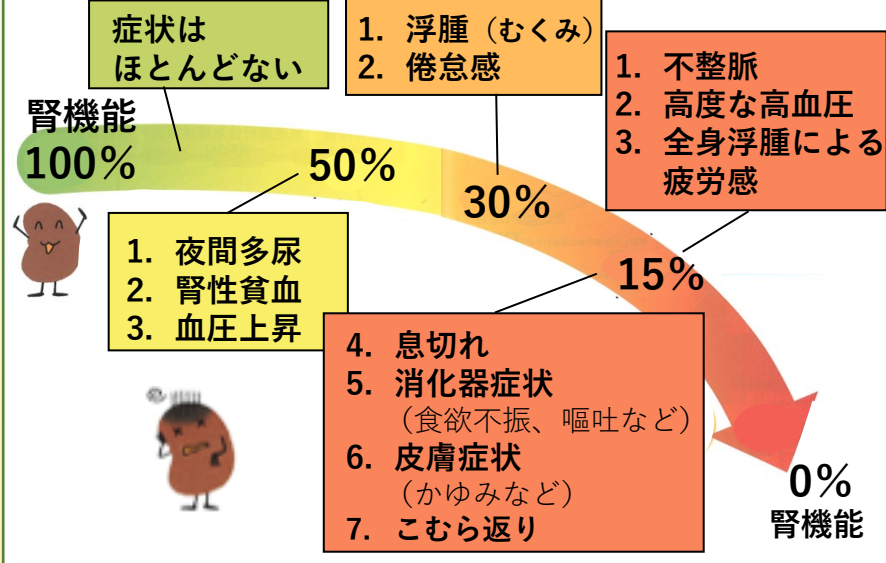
症状は
ほとんどない

1. 浮腫（むくみ）
2. 倦怠感

1. 不整脈
2. 高度な高血圧
3. 全身浮腫による疲労感

腎機能
100%

50%

30%

15%

1. 夜間多尿
2. 腎性貧血
3. 血圧上昇

4. 息切れ
5. 消化器症状
（食欲不振、嘔吐など）
6. 皮膚症状
（かゆみなど）
7. こむら返り

0%
腎機能